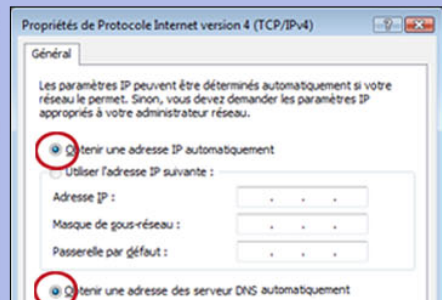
Propriétés de Protocole Internet version 4 (TCP/IPv4)

Général

Les paramètres IP peuvent être déterminés automatiquement si votre réseau le permet. Sinon, vous devez demander les paramètres IP appropriés à votre administrateur réseau.

Obtenir une adresse IP automatiquement

Utiliser l'adresse IP suivante :

Adresse IP :

Masque de sous-réseau :

Passerelle par défaut :

Obtenir une adresse des serveur DNS automatiquement